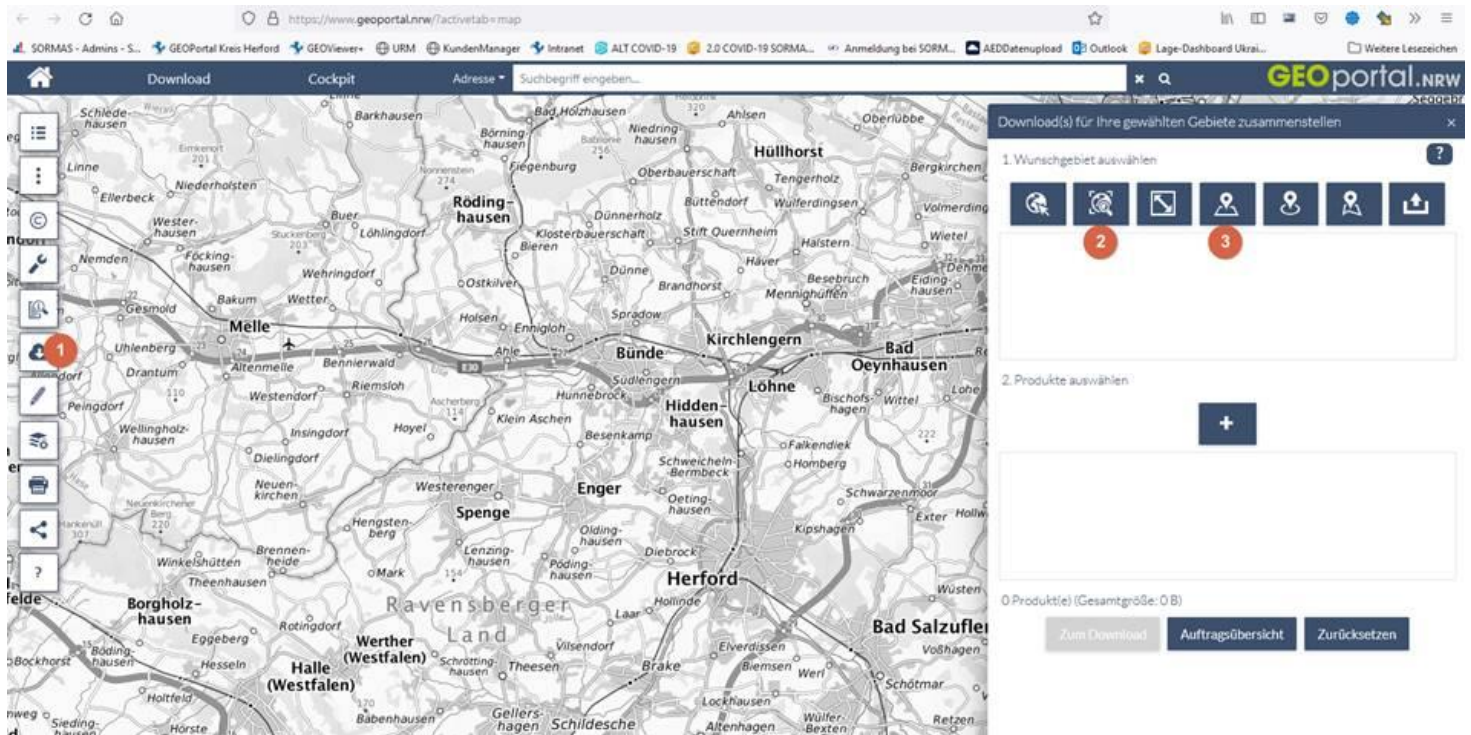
https://www.geoportal.nrw/?activetab=map

SORMAS - Admins - S... GEOPortal Kreis Herford GEOViewer URM KundenManager Intranet ALT COVID-19 2.0 COVID-19 SORMA... Anmeldung bei SORM... AEDDatenupload Outlook Lage-Dashboard Ukrai... Weitere Lesezeichen

Download Cockpit Adresse Suchbegriff eingeben... GEOportal.NRW

Download(s) für Ihre gewählten Gebiete zusammenstellen

1. Wunschgebiet auswählen

2

3

2. Produkte auswählen

+

0 Produkt(e) (Gesamtgröße: 0 B)

Zum Download Auftragsübersicht Zurücksetzen

1

?

Schiede-hausen Barkhausen Bad Holzhausen Ahlsen Oberlübbe Börninghausen Niedringhausen Hüllhorst Linne Fiegenburg Oberbauerschaft Tengerholz Bergkirchen Ellerbeck Niederholsten Röding-hausen Büttendorf Wulferdingsen Volmerding Westerhausen Buer Dünnerholz Löhlingdorf Klosterbauerschaft Stift Quernheim Halstern Wietel Bieren Nemden Föcking-hausen Häver Wehringdorf Dünne Besebruch Eiding-hausen Ostkilver Brandhorst Mennighüffen Gesmold Bakum Wetter Spradow Holsen Ennigloh Melle Kirchlengern Uhlenberg Ahle Bünde Bad Oeynhausen Altenmelle Bennierwald Drantum Südlengern Löhne Riemsloh Westendorf Hunnebrock Bischofshagen Wittel Peingdorf Hiddenhausen Klein Aschen Wellingholzhausen Insingdorf Hoyel Besenkamp Falkendiek Dielingdorf Schweicheln-Bermbeck Homberg Neuenkirchen Westerenger Enger Schwarzenmoor Oetinghausen Exter Spenge Hengstenberg Olding-hausen Kipshagen Brennenheide Lenzinghausen Diebrock Winkelshütten Mark Pödinghausen Herford Theenhausen Wüsten Borgholzhausen Ravensberger Land Laar Hollinde Bad Salzuflen Eggeberg Rotingdorf Werther (Westfalen) Vilsendorf Elverdissen Voßhagen Bockhorst Hesseln Halle (Westfalen) Schröttinghausen Theesen Brake Biemsen Werl Schötmar Holtfeld Lockhausen Babenhausen Gellershagen Schildesche Altenhagen Wülfer-Bexten Retzen Sieding-hausen Hörste